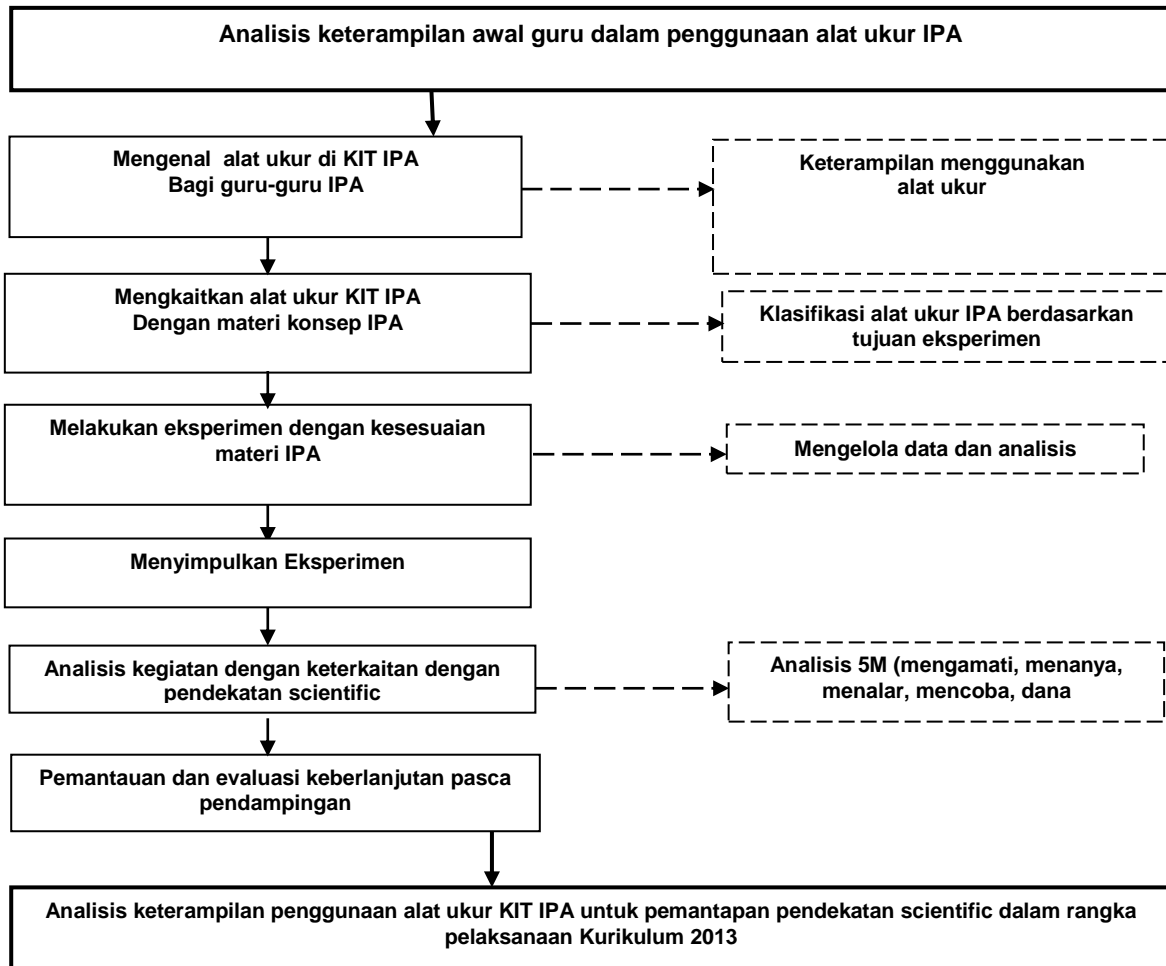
Analisis keterampilan awal guru dalam penggunaan alat ukur IPA

Mengenal alat ukur di KIT IPA Bagi guru-guru IPA

Keterampilan menggunakan alat ukur

Mengkaitkan alat ukur KIT IPA Dengan materi konsep IPA

Klasifikasi alat ukur IPA berdasarkan tujuan eksperimen

Melakukan eksperimen dengan kesesuaian materi IPA

Mengelola data dan analisis

Menyimpulkan Eksperimen

Analisis kegiatan dengan keterkaitan dengan pendekatan scientific

Analisis 5M (mengamati, menanya, menalar, mencoba, dana

Pemantauan dan evaluasi keberlanjutan pasca pendampingan

Analisis keterampilan penggunaan alat ukur KIT IPA untuk pemantapan pendekatan scientific dalam rangka pelaksanaan Kurikulum 2013